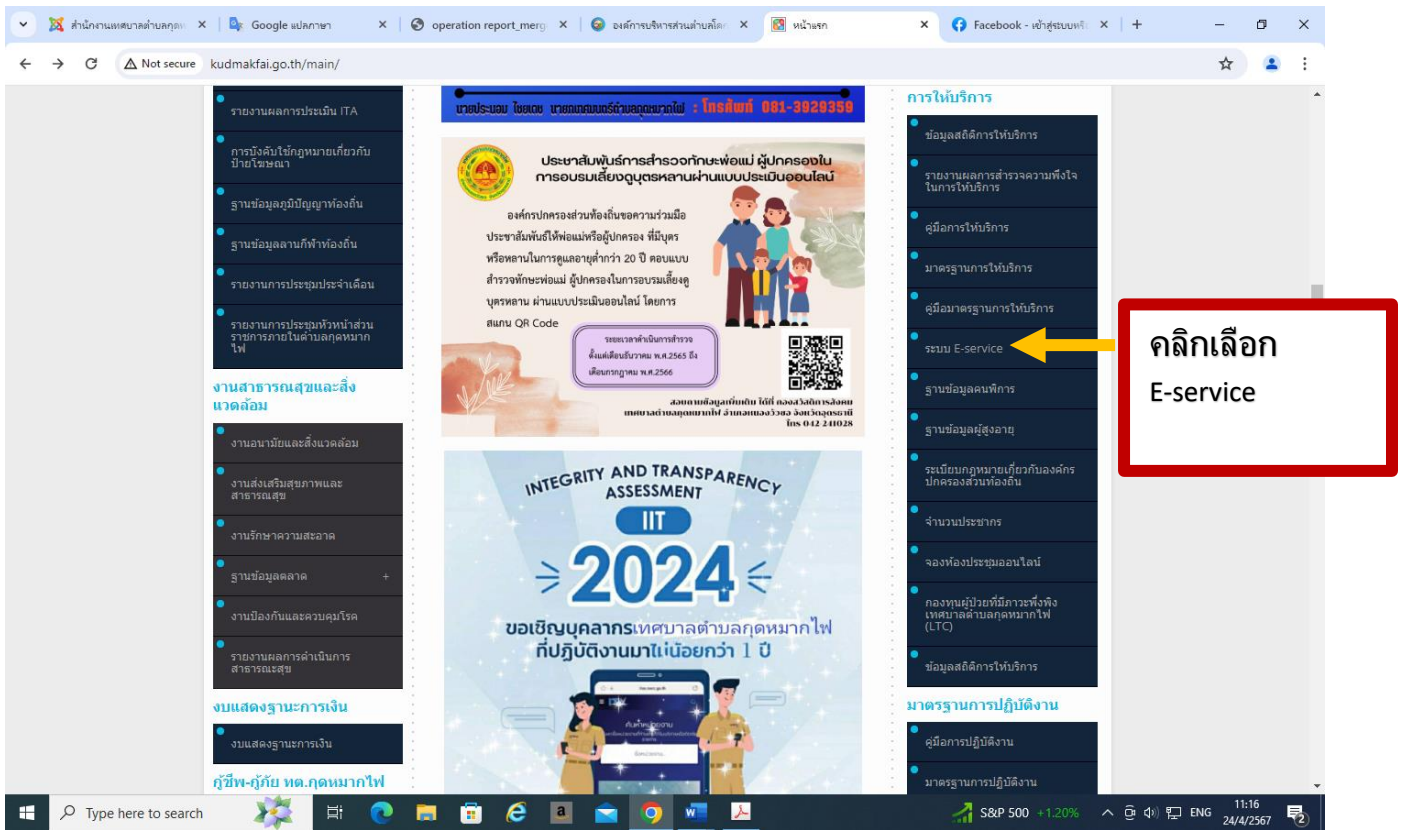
สำนักงานเทศบาลตำบลกุด ×
Google แปลภาษา ×
operation report_merg ×
องค์การบริหารส่วนตำบลโค ×
หน้าแรก ×
Facebook - เข้าสู่ระบบหรือ ×
+

Not secure kudmakfai.go.th/main/

รายงานผลการประเมิน ITA

การบังคับใช้กฎหมายเกี่ยวกับป้ายโฆษณา

ฐานข้อมูลภูมิปัญญาท้องถิ่น

ฐานข้อมูลลานกีฬาท้องถิ่น

รายงานการประชุมประจำเดือน

รายงานการประชุมหัวหน้าส่วนราชการภายในตำบลกุดหมากไฟ

งานสาธารณสุขและสิ่งแวดล้อม

งานอนามัยและสิ่งแวดล้อม

งานส่งเสริมสุขภาพและสาธารณสุข

งานรักษาความสะอาด

ฐานข้อมูลตลาด +

งานป้องกันและควบคุมโรค

รายงานผลการดำเนินการสาธารณะสุข

งบแสดงฐานะการเงิน

งบแสดงฐานะการเงิน

กู้ชีพ-กู้ภัย ทต.กุดหมากไฟ

นายประมวน ไชยเดช นายกเทศมนตรีตำบลกุดหมากไฟ : โทรศัพท์ 081-3929359

ประชาสัมพันธ์การสำรวจทักษะพ่อแม่ ผู้ปกครองในการอบรมเลี้ยงดูบุตรหลานผ่านแบบประเมินออนไลน์

องค์กรปกครองส่วนท้องถิ่นขอความร่วมมือประชาสัมพันธ์ให้พ่อแม่หรือผู้ปกครอง ที่มีบุตรหรือหลานในการดูแลอายุต่ำกว่า 20 ปี ตอบแบบสำรวจทักษะพ่อแม่ ผู้ปกครองในการอบรมเลี้ยงดูบุตรหลาน ผ่านแบบประเมินออนไลน์ โดยการสแกน QR Code

ระยะเวลาดำเนินการสำรวจ ตั้งแต่เดือนธันวาคม พ.ศ.2565 ถึงเดือนกรกฎาคม พ.ศ.2566

สอบถามข้อมูลเพิ่มเติม ได้ที่ กองสวัสดิการสังคม เทศบาลตำบลกุดหมากไฟ อำเภอหนองวัวซอ จังหวัดอุดรธานี โทร 042 241028

INTEGRITY AND TRANSPARENCY ASSESSMENT

IIT

2024

ขอเชิญบุคลากรเทศบาลตำบลกุดหมากไฟ ที่ปฏิบัติงานมาไม่น้อยกว่า 1 ปี

การให้บริการ

ข้อมูลสถิติการให้บริการ

รายงานผลการสำรวจความพึงใจในการให้บริการ

คู่มือการให้บริการ

มาตรฐานการให้บริการ

คู่มือมาตรฐานการให้บริการ

ระบบ E-service

ฐานข้อมูลคนพิการ

ฐานข้อมูลผู้สูงอายุ

ระเบียบกฎหมายเกี่ยวกับองค์กรปกครองส่วนท้องถิ่น

จำนวนประชากร

จองห้องประชุมออนไลน์

กองทุนผู้ป่วยที่มีภาวะพึ่งพิงเทศบาลตำบลกุดหมากไฟ (LTC)

ข้อมูลสถิติการให้บริการ

มาตรฐานการปฏิบัติงาน

คู่มือการปฏิบัติงาน

มาตรฐานการปฏิบัติงาน

คลิกเลือก
E-service

Type here to search

S&P 500 +1.20%

ENG 11:16 24/4/2567